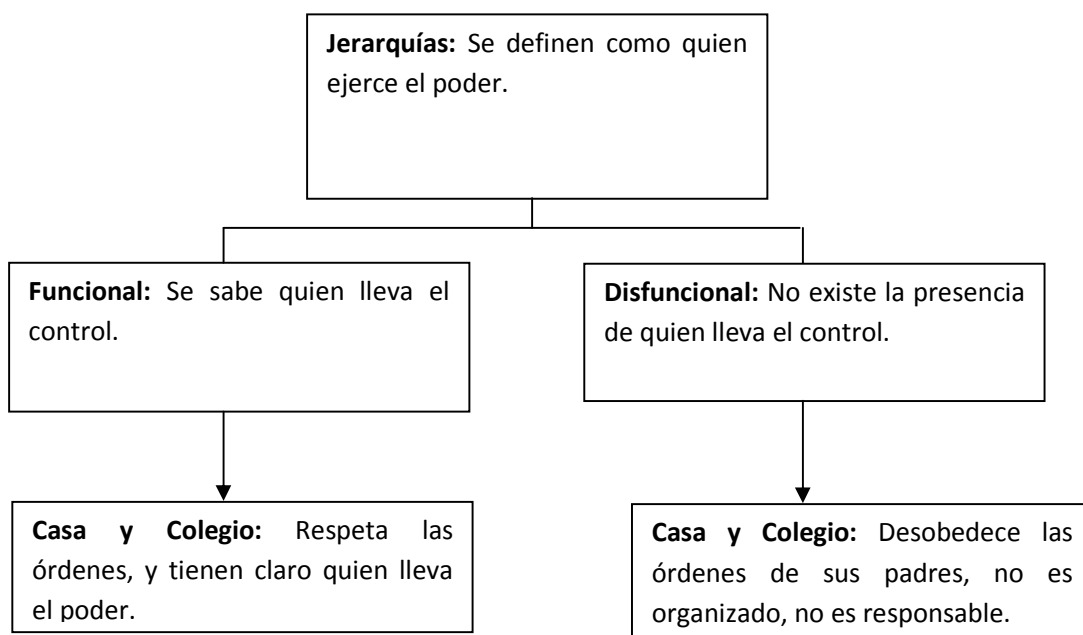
**Jerarquías:** Se definen como quien ejerce el poder.

**Funcional:** Se sabe quien lleva el control.

**Casa y Colegio:** Respeta las órdenes, y tienen claro quien lleva el poder.

**Disfuncional:** No existe la presencia de quien lleva el control.

**Casa y Colegio:** Desobedece las órdenes de sus padres, no es organizado, no es responsable.